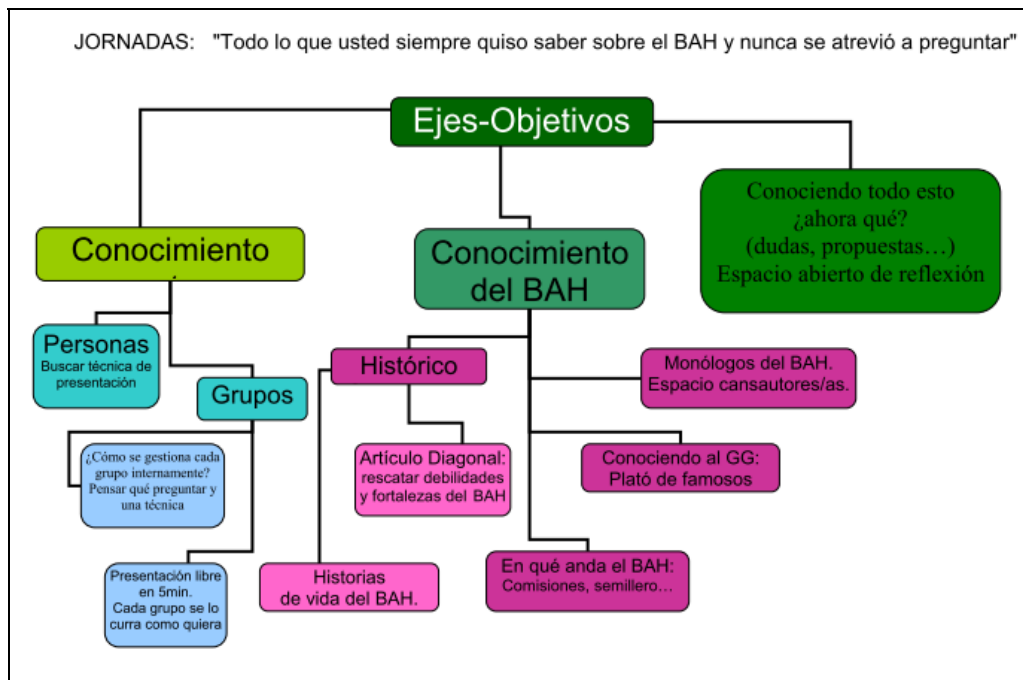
JORNADAS: "Todo lo que usted siempre quiso saber sobre el BAH y nunca se atrevió a preguntar"

Ejes-Objetivos

Conocimiento

Conocimiento del BAH

Conociendo todo esto ¿ahora qué? (dudas, propuestas…) Espacio abierto de reflexión

Personas
Buscar técnica de presentación

Grupos

¿Cómo se gestiona cada grupo internamente? Pensar qué preguntar y una técnica

Presentación libre en 5min. Cada grupo se lo curra como quiera

Histórico

Artículo Diagonal: rescatar debilidades y fortalezas del BAH

Historias de vida del BAH.

Monólogos del BAH. Espacio cansautores/as.

Conociendo al GG: Plató de famosos

En qué anda el BAH: Comisiones, semillero…